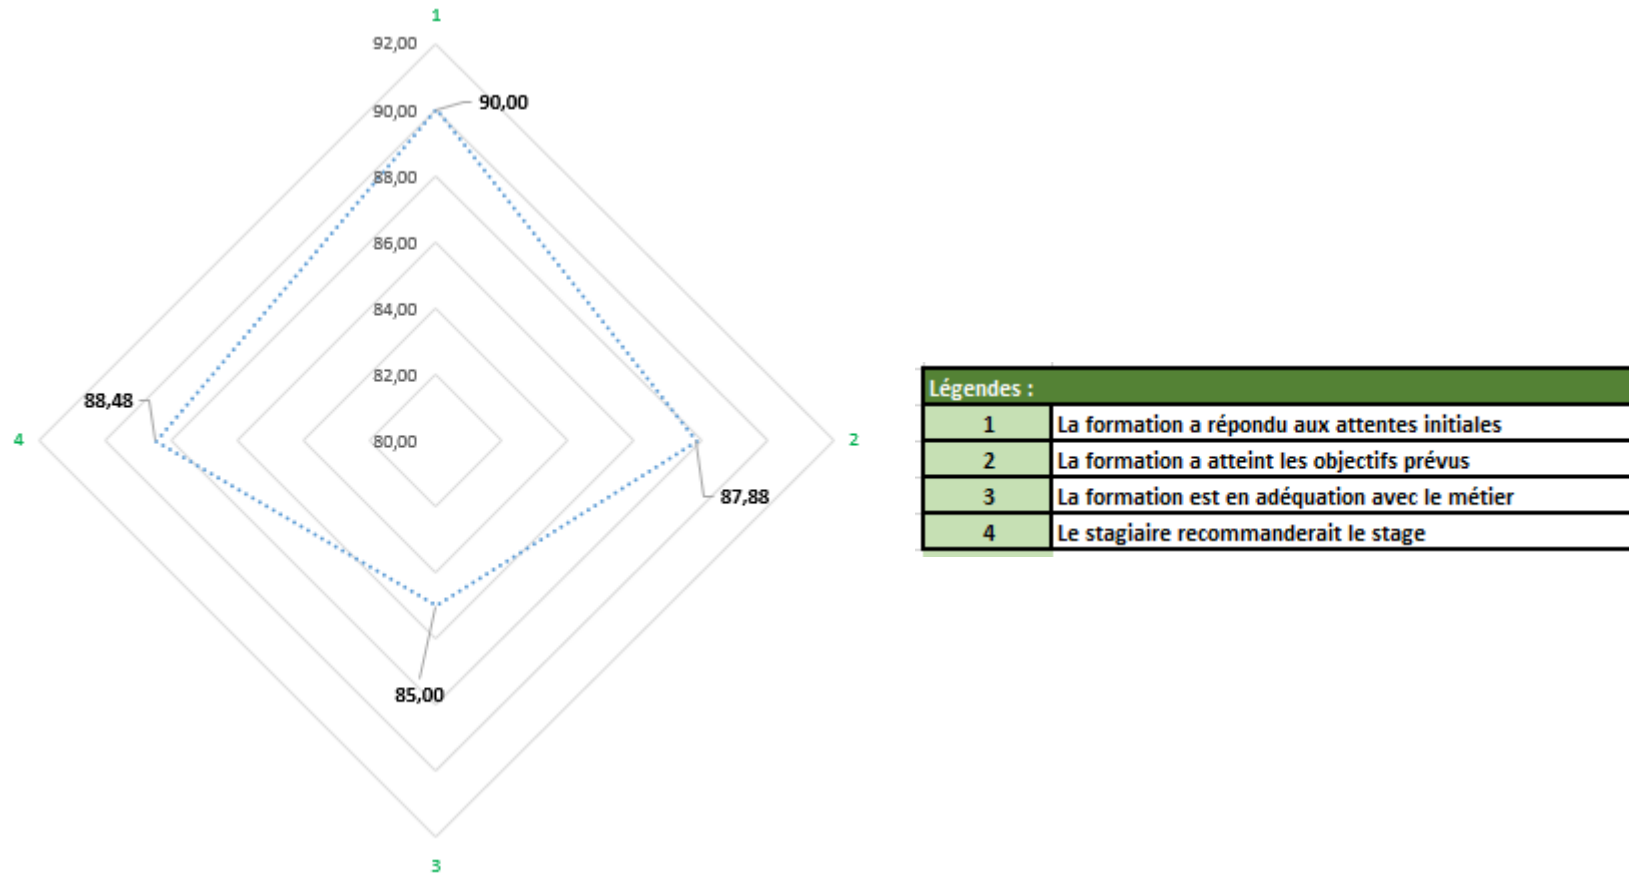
1
92,00
90,00
90,00
88,00
86,00
84,00
82,00
80,00
4
88,48
2
87,88
85,00
3

| Légendes : | |
|---|---|
| 1 | La formation a répondu aux attentes initiales |
| 2 | La formation a atteint les objectifs prévus |
| 3 | La formation est en adéquation avec le métier |
| 4 | Le stagiaire recommanderait le stage |